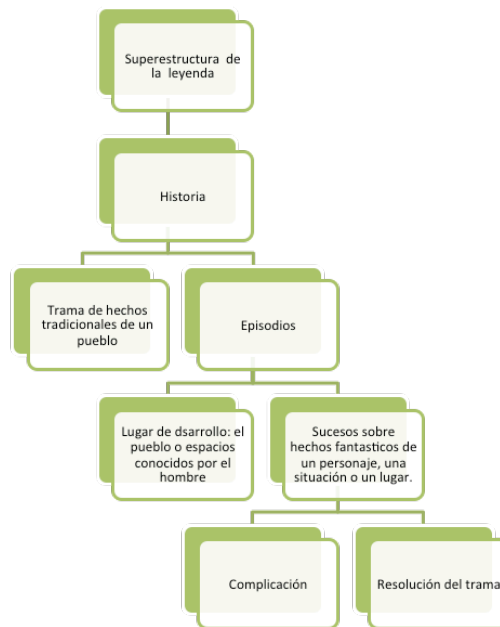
Superestructura de la leyenda

Historia

Trama de hechos tradicionales de un pueblo

Episodios

Lugar de dsarrollo: el pueblo o espacios conocidos por el hombre

Sucesos sobre hechos fantasticos de un personaje, una situación o un lugar.

Complicación

Resolución del trama